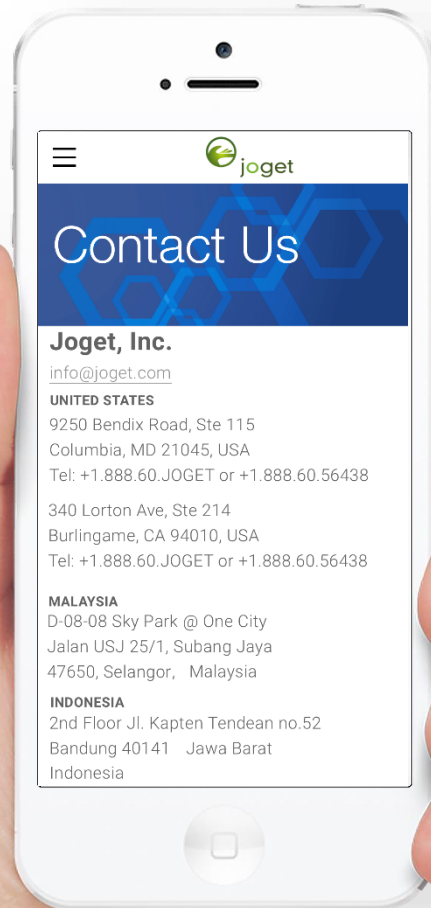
joget

Contact Us

Joget, Inc.

info@joget.com

UNITED STATES

9250 Bendix Road, Ste 115
Columbia, MD 21045, USA
Tel: +1.888.60.JOGET or +1.888.60.56438

340 Lorton Ave, Ste 214
Burlingame, CA 94010, USA
Tel: +1.888.60.JOGET or +1.888.60.56438

MALAYSIA
D-08-08 Sky Park @ One City
Jalan USJ 25/1, Subang Jaya
47650, Selangor, Malaysia

INDONESIA
2nd Floor Jl. Kapten Tendean no.52
Bandung 40141 Jawa Barat
Indonesia